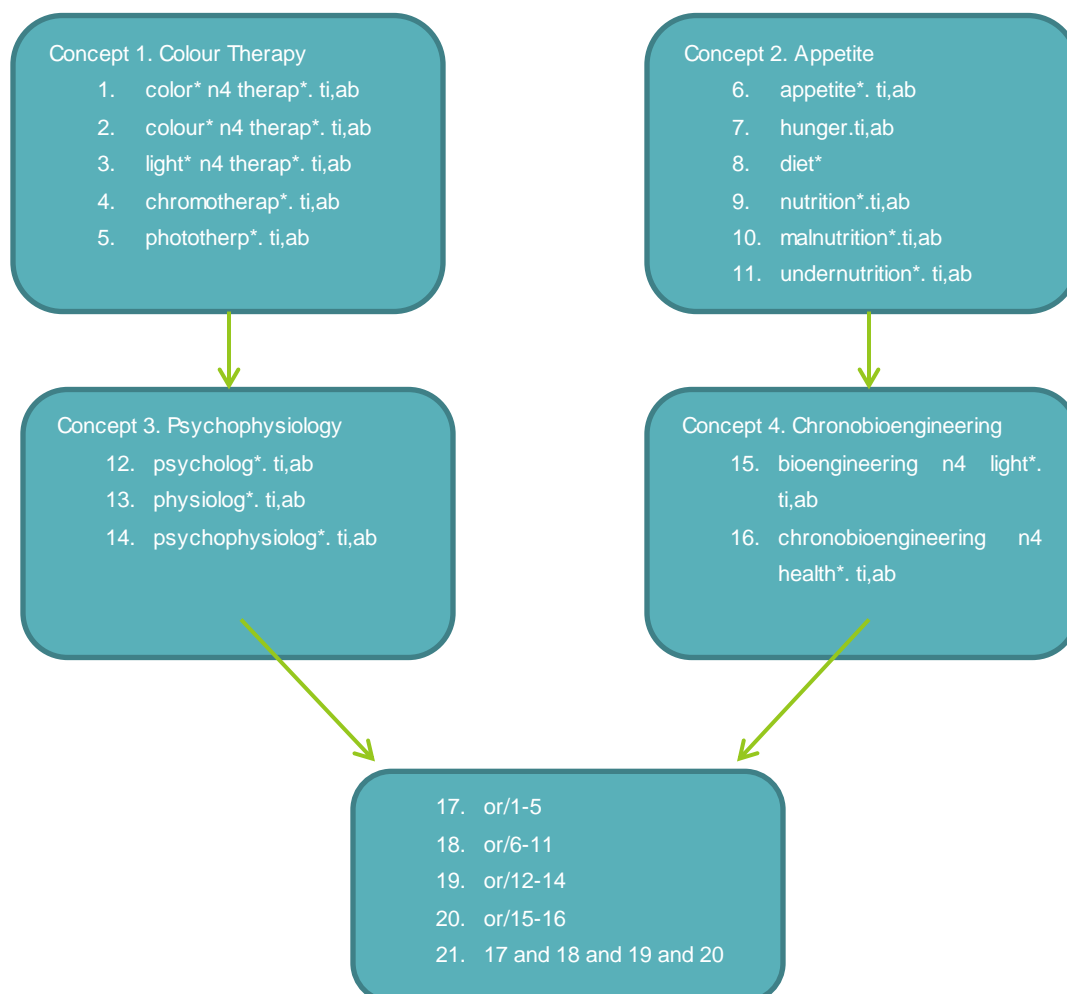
Concept 1. Colour Therapy

1. color* n4 therap*. ti,ab
2. colour* n4 therap*. ti,ab
3. light* n4 therap*. ti,ab
4. chromotherap*. ti,ab
5. phototherp*. ti,ab

Concept 2. Appetite

6. appetite*. ti,ab
7. hunger.ti,ab
8. diet*
9. nutrition*.ti,ab
10. malnutrition*.ti,ab
11. undernutrition*. ti,ab

Concept 3. Psychophysiology

12. psycholog*. ti,ab
13. physiolog*. ti,ab
14. psychophysiolog*. ti,ab

Concept 4. Chronobioengineering

15. bioengineering n4 light*. ti,ab
16. chronobioengineering n4 health*. ti,ab

17. or/1-5
18. or/6-11
19. or/12-14
20. or/15-16
21. 17 and 18 and 19 and 20